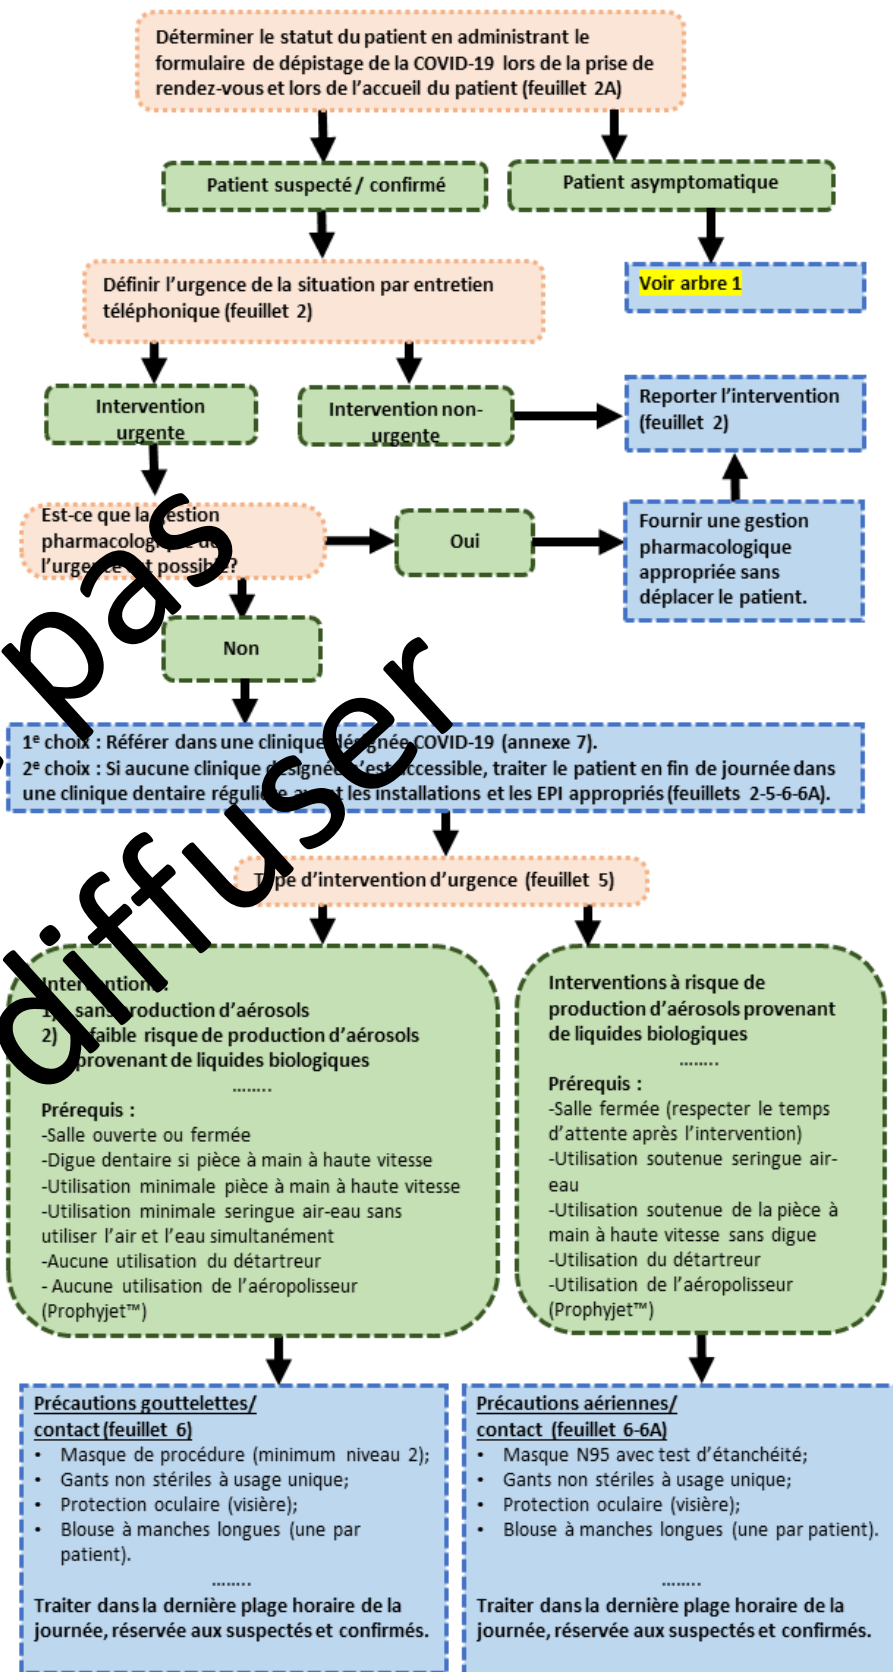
Déterminer le statut du patient en administrant le formulaire de dépistage de la COVID-19 lors de la prise de rendez-vous et lors de l'accueil du patient (feuillet 2A)

Patient suspecté / confirmé

Patient asymptomatique

Voir arbre 1

Définir l'urgence de la situation par entretien téléphonique (feuillet 2)

Intervention urgente

Intervention non-urgente

Reporter l'intervention (feuillet 2)

Est-ce que la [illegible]estion pharmacolog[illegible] l'urge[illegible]t possib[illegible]?

Oui

Fournir une gestion pharmacologique appropriée sans déplacer le patient.

Non

1e choix : Référer dans une clinique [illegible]ésignée COVID-19 (annexe 7).
2e choix : Si aucune clinique d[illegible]signée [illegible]st accessible, traiter le patient en fin de journée dans une clinique dentaire réguli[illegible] a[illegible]t les installations et les EPI appropriés (feuillets 2-5-6-6A).

T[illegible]pe d'intervention d'urgence (feuillet 5)

Inter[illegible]ntions:
1) sans production d'aérosols
2) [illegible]faible risque de production d'aérosols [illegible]provenant de liquides biologiques
........
Prérequis :
-Salle ouverte ou fermée
-Digue dentaire si pièce à main à haute vitesse
-Utilisation minimale pièce à main à haute vitesse
-Utilisation minimale seringue air-eau sans utiliser l'air et l'eau simultanément
-Aucune utilisation du détartreur
- Aucune utilisation de l'aéropolisseur (Prophyjet™)

Interventions à risque de production d'aérosols provenant de liquides biologiques
........
Prérequis :
-Salle fermée (respecter le temps d'attente après l'intervention)
-Utilisation soutenue seringue air-eau
-Utilisation soutenue de la pièce à main à haute vitesse sans digue
-Utilisation du détartreur
-Utilisation de l'aéropolisseur (Prophyjet™)

Précautions gouttelettes/ contact (feuillet 6)
• Masque de procédure (minimum niveau 2);
• Gants non stériles à usage unique;
• Protection oculaire (visière);
• Blouse à manches longues (une par patient).
........
Traiter dans la dernière plage horaire de la journée, réservée aux suspectés et confirmés.

Précautions aériennes/ contact (feuillet 6-6A)
• Masque N95 avec test d'étanchéité;
• Gants non stériles à usage unique;
• Protection oculaire (visière);
• Blouse à manches longues (une par patient).
........
Traiter dans la dernière plage horaire de la journée, réservée aux suspectés et confirmés.

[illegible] pas diffuser